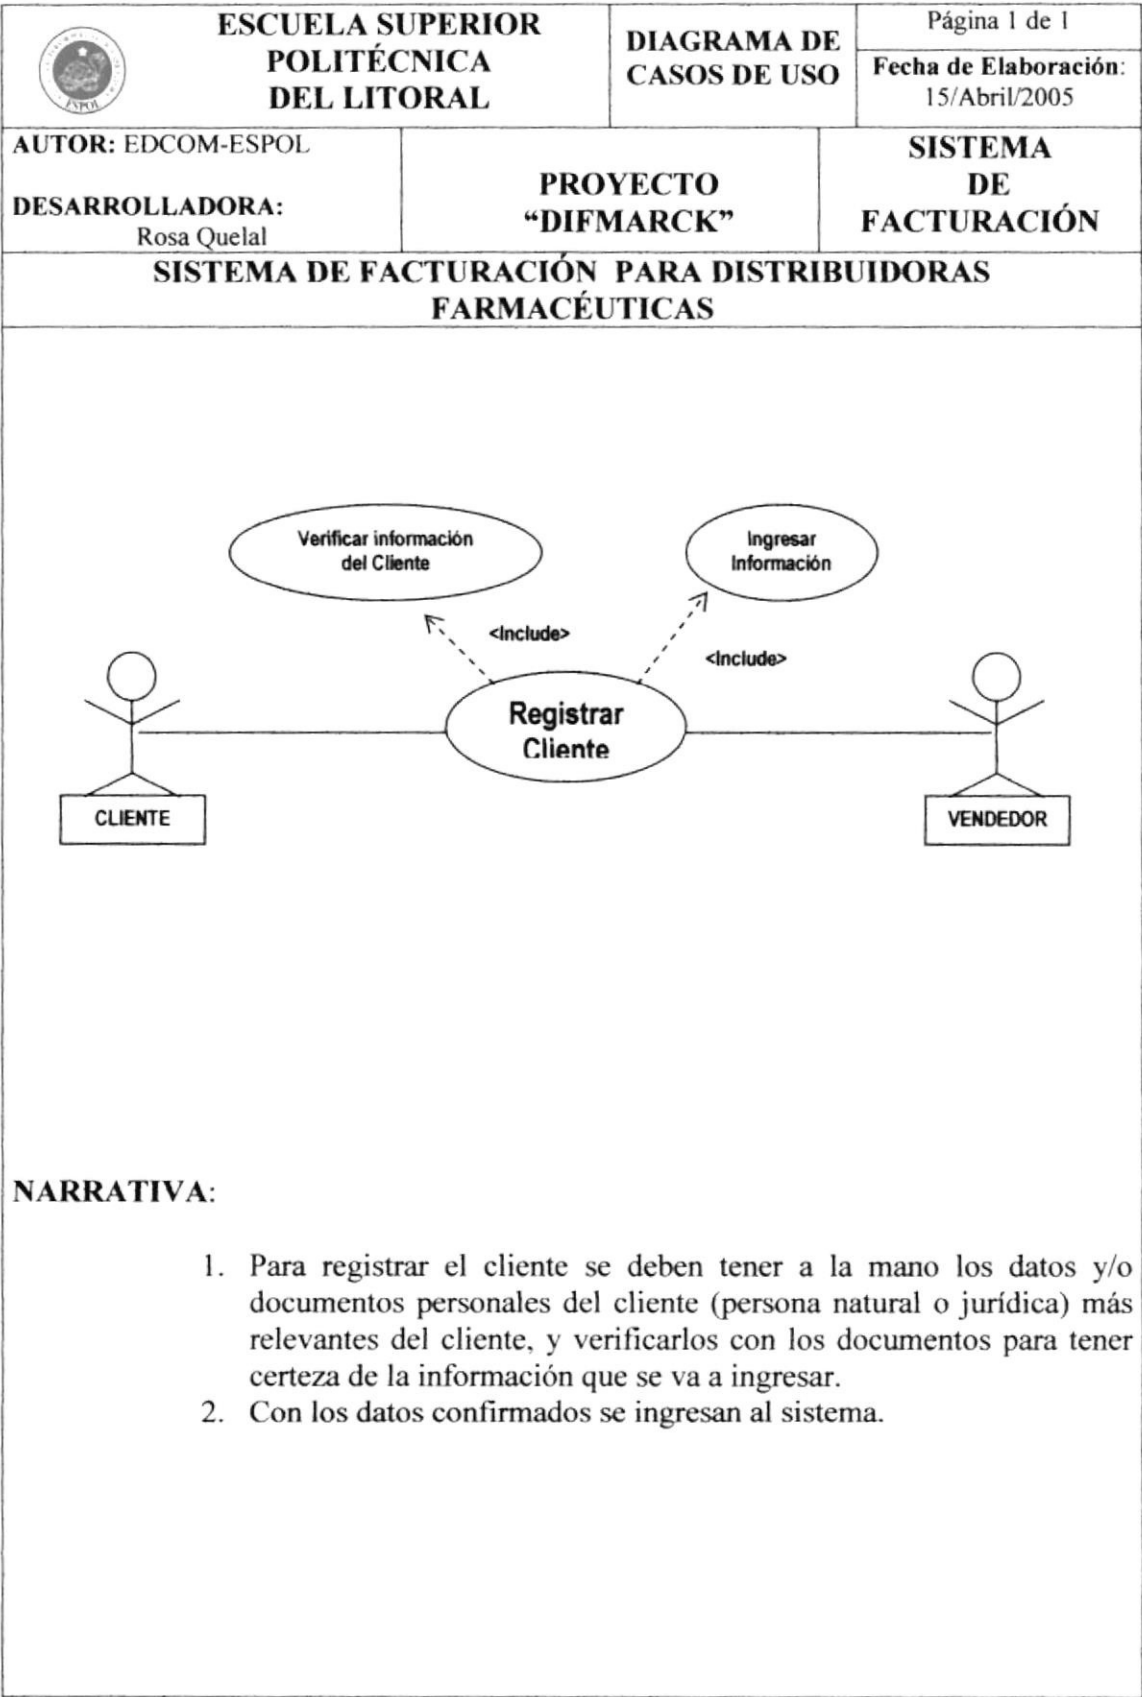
ESPOL

ESCUELA SUPERIOR POLITÉCNICA DEL LITORAL

DIAGRAMA DE CASOS DE USO

Página 1 de 1

Fecha de Elaboración: 15/Abril/2005

AUTOR: EDCOM-ESPOL

DESARROLLADORA: Rosa Quelal

PROYECTO "DIFMARCK"

SISTEMA DE FACTURACIÓN

SISTEMA DE FACTURACIÓN PARA DISTRIBUIDORAS FARMACÉUTICAS

Verificar información del Cliente

Ingresar Información

<Include>

<Include>

Registrar Cliente

CLIENTE

VENDEDOR

NARRATIVA:

1. Para registrar el cliente se deben tener a la mano los datos y/o documentos personales del cliente (persona natural o jurídica) más relevantes del cliente, y verificarlos con los documentos para tener certeza de la información que se va a ingresar.
2. Con los datos confirmados se ingresan al sistema.